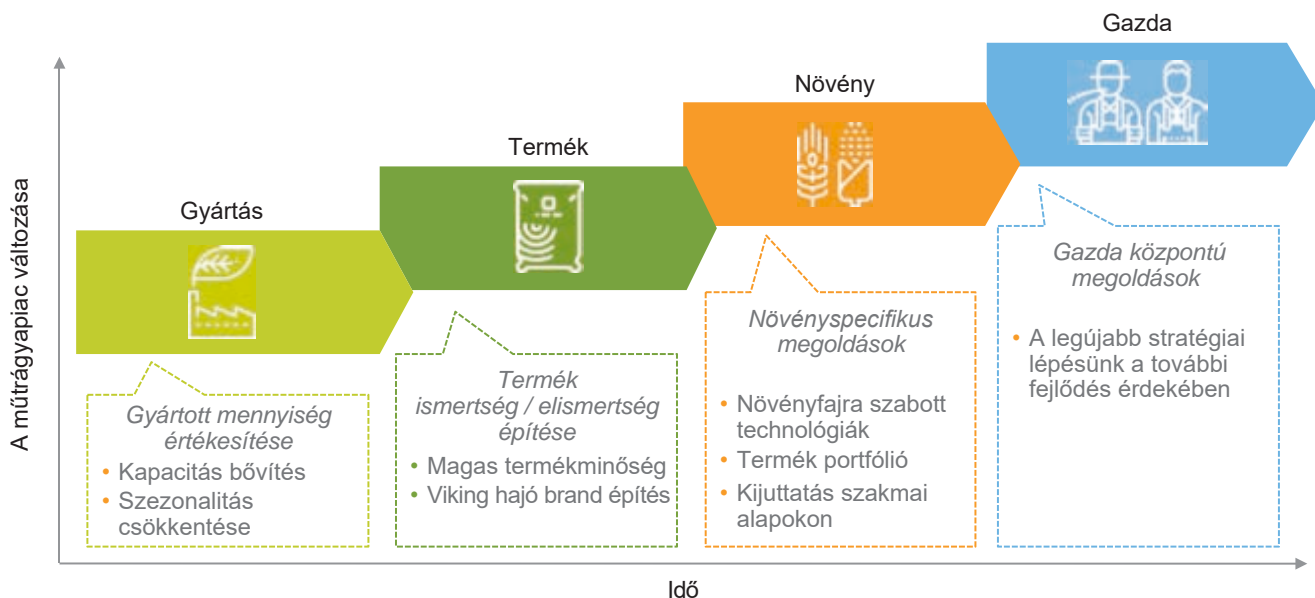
A műtrágyapiac változása

Gyártás

Termék

Növény

Gazda

Gyártott mennyiség értékesítése
• Kapacitás bővítés
• Szezonalitás csökkentése

Termék ismertség / elismertség építése
• Magas termékminőség
• Viking hajó brand építés

Növényspecifikus megoldások
• Növényfajra szabott technológiák
• Termék portfólió
• Kijuttatás szakmai alapokon

Gazda központú megoldások
• A legújabb stratégiai lépésünk a további fejlődés érdekében

Idő